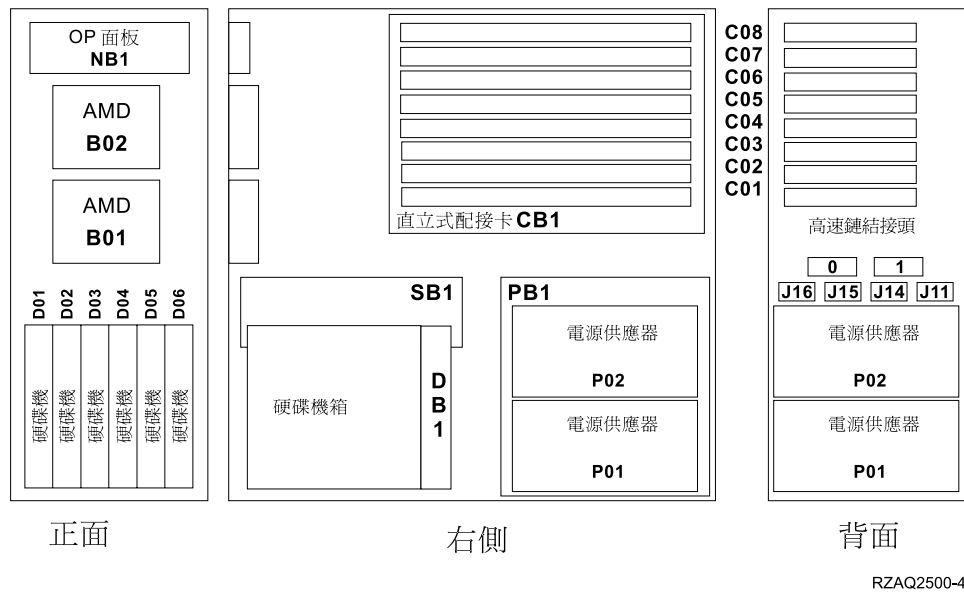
OP 面板
NB1

AMD
B02

AMD
B01

D01 D02 D03 D04 D05 D06

硬碟機 硬碟機 硬碟機 硬碟機 硬碟機 硬碟機

正面

直立式配接卡 CB1

SB1

硬碟機箱

DB1

PB1

電源供應器
P02

電源供應器
P01

右側

C08
C07
C06
C05
C04
C03
C02
C01

高速鏈結接頭

0 1

J16 J15 J14 J11

電源供應器
P02

電源供應器
P01

背面

RZAQ2500-4